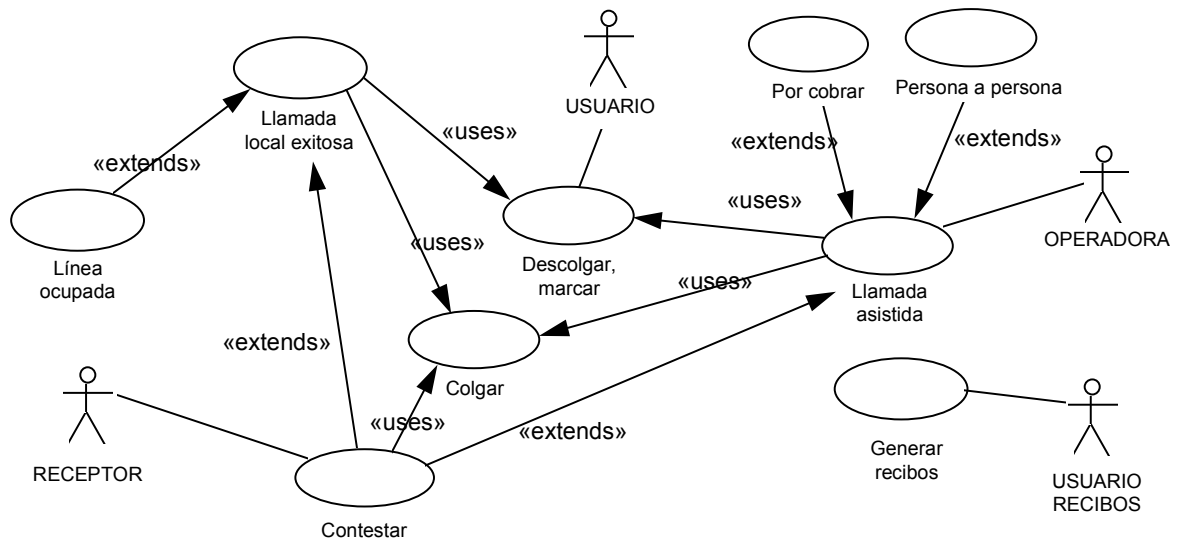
Llamada local exitosa

«extends»

Línea ocupada

«uses»

«uses»

USUARIO

Descolgar, marcar

Por cobrar

Persona a persona

«extends»

«extends»

«uses»

OPERADORA

Llamada asistida

«uses»

Colgar

«extends»

RECEPTOR

«uses»

«extends»

Contestar

Generar recibos

USUARIO RECIBOS